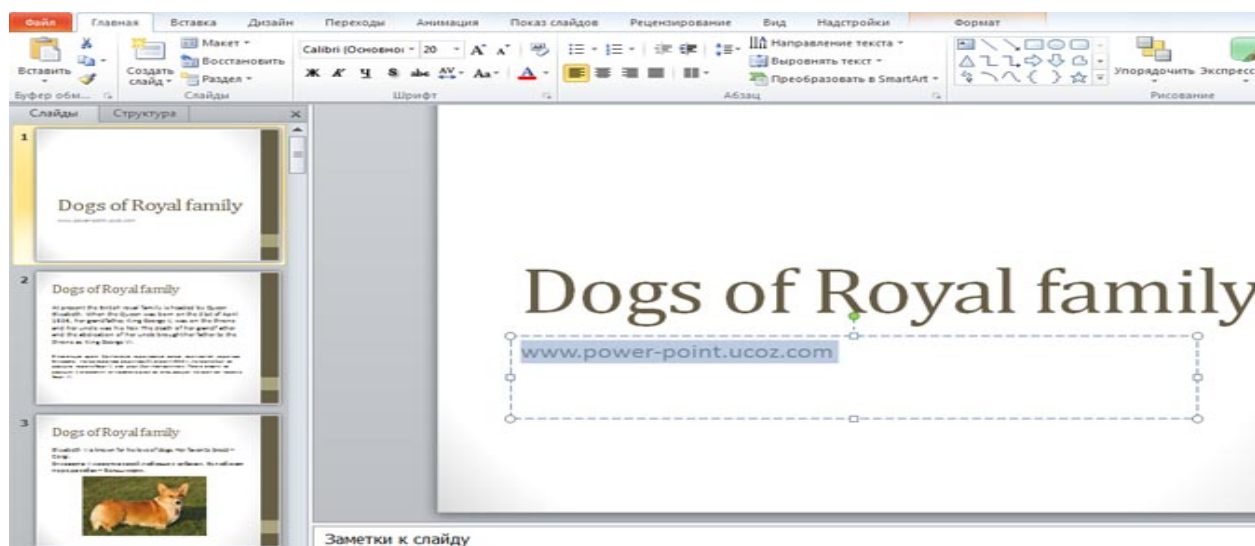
Файл Главная Вставка Дизайн Переходы Анимация Показ слайдов Рецензирование Вид Надстройки Формат

Вставить
Буфер обм...
Создать слайд
Макет
Восстановить
Раздел
Слайды
Calibri (Основно 20
Шрифт
Направление текста
Выровнять текст
Преобразовать в SmartArt
Абзац
Упорядочить Экспресс
Рисование

Слайды Структура

1
Dogs of Royal family

2
Dogs of Royal family
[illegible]

3
Dogs of Royal family
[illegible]

Dogs of Royal family

www.power-point.ucoz.com

Заметки к слайду